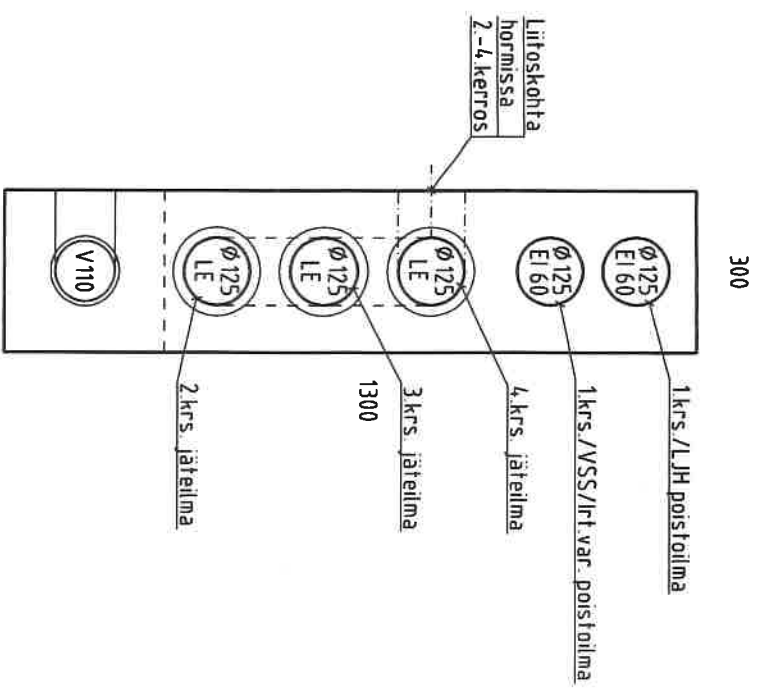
Liitoskohta
hormissa
2.-4.kerros

300

Ø125
EI 60

Ø125
EI 60

Ø125
LE

Ø125
LE

Ø125
LE

V110

1.krs./LJH poistoilma

1.krs./VSS/Irt.var. poistoilma

4.krs. jäteilma

3.krs. jäteilma

1300

2.krs. jäteilma